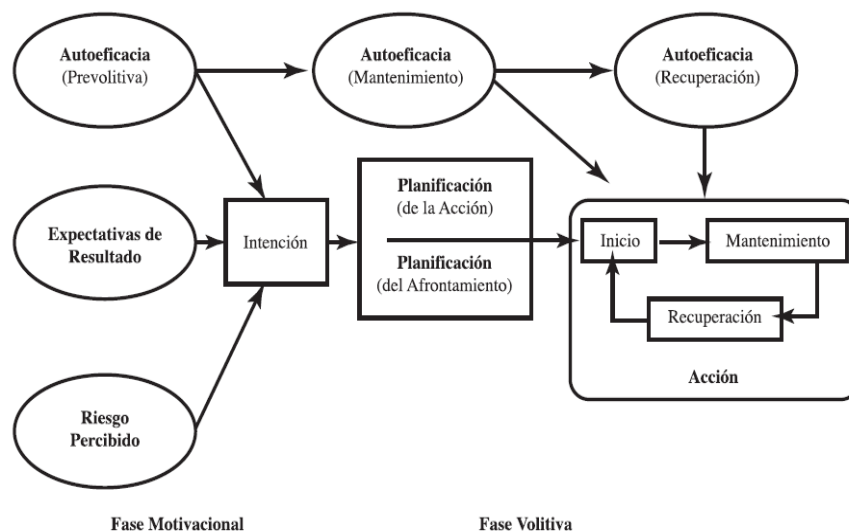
Autoeficacia
(Prevolitiva)

Autoeficacia
(Mantenimiento)

Autoeficacia
(Recuperación)

Expectativas de
Resultado

Intención

Planificación
(de la Acción)

Planificación
(del Afrontamiento)

Inicio

Mantenimiento

Recuperación

Acción

Riesgo
Percibido

Fase Motivacional

Fase Volitiva